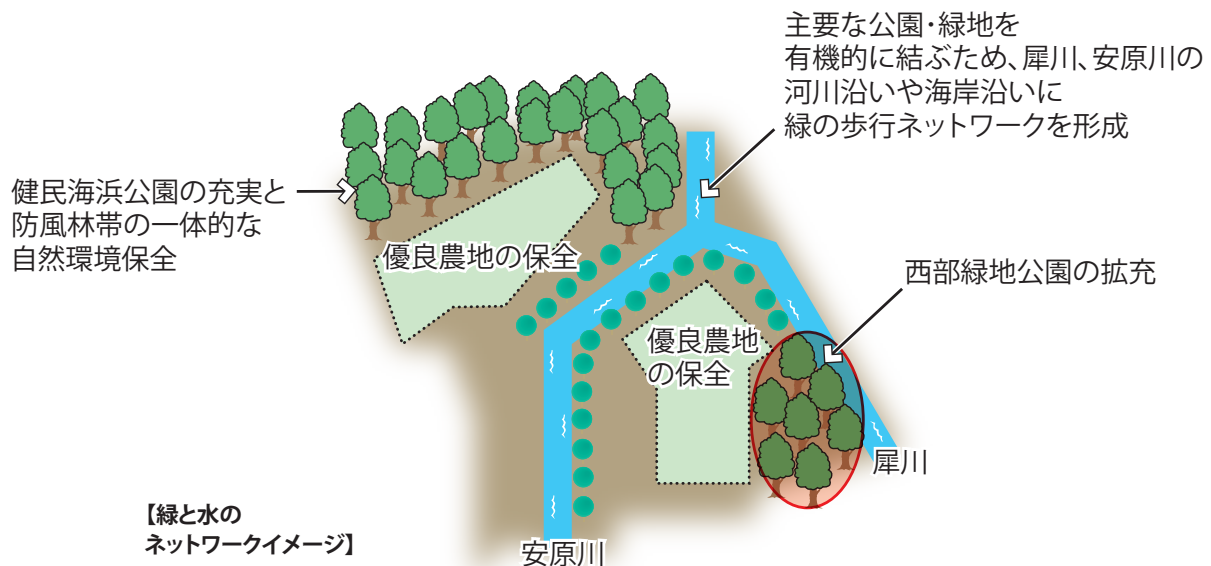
主要な公園・緑地を
有機的に結ぶため、犀川、安原川の
河川沿いや海岸沿いに
緑の歩行ネットワークを形成

健民海浜公園の充実と
防風林帯の一体的な
自然環境保全

優良農地の保全

西部緑地公園の拡充

優良農地
の保全

犀川

【緑と水の
ネットワークイメージ】

安原川